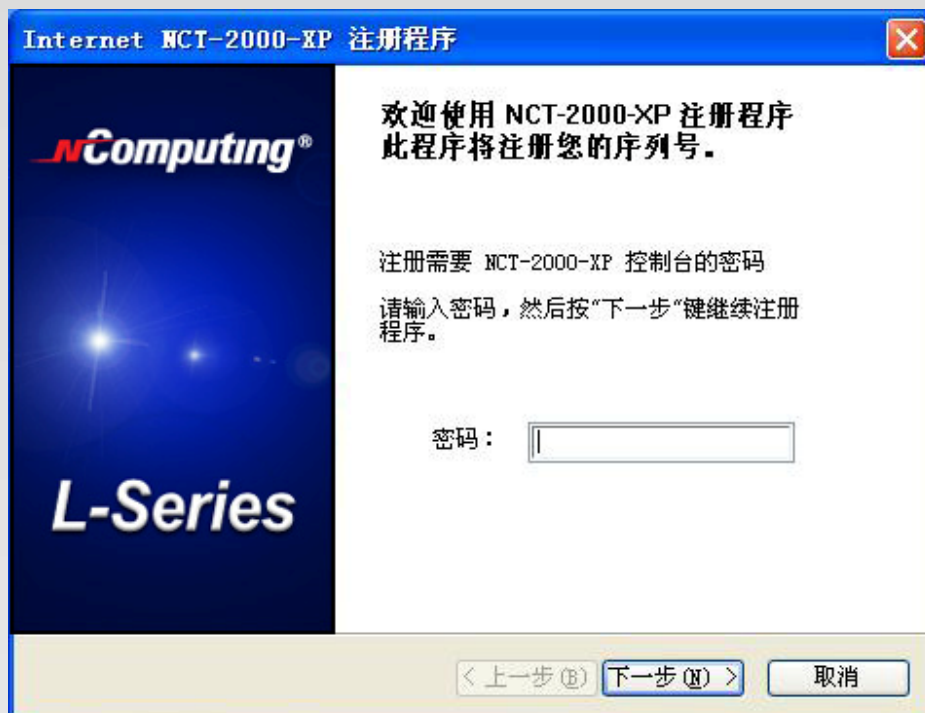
Internet NCT-2000-XP 注册程序

NComputing®

L-Series

欢迎使用 NCT-2000-XP 注册程序
此程序将注册您的序列号。

注册需要 NCT-2000-XP 控制台的密码

请输入密码，然后按"下一步"键继续注册程序。

密码：

< 上一步(B)

下一步(N) >

取消